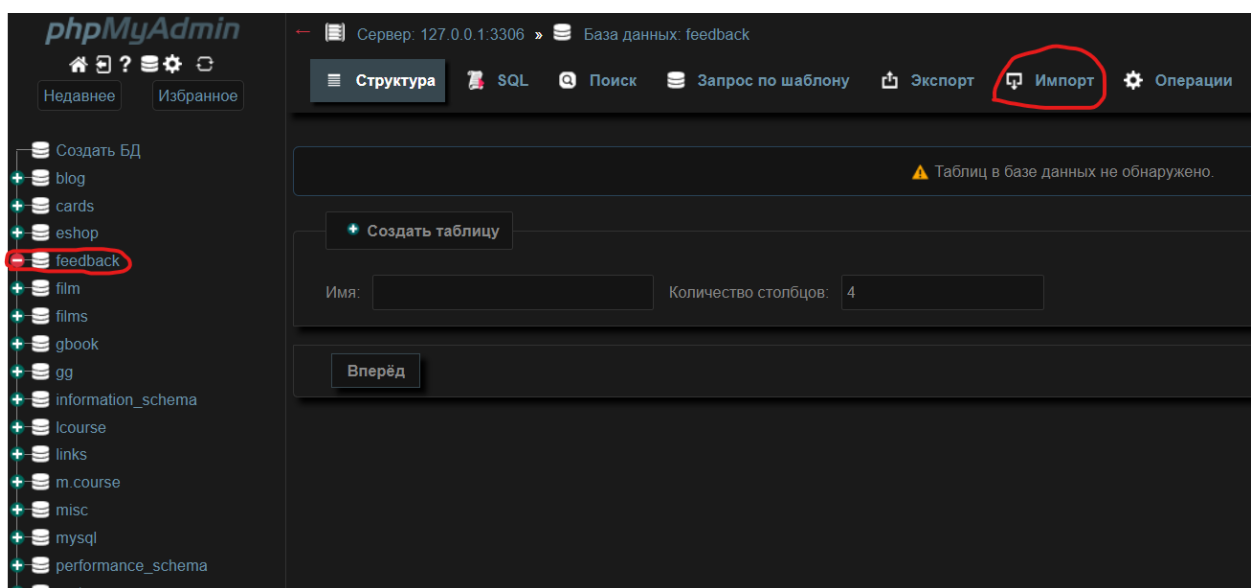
phpMyAdmin

Недавнее Избранное

Создать БД
blog
cards
eshop
feedback
film
films
gbook
gg
information_schema
lcourse
links
m.course
misc
mysql
performance_schema

Сервер: 127.0.0.1:3306 » База данных: feedback

Структура SQL Поиск Запрос по шаблону Экспорт Импорт Операции

Таблиц в базе данных не обнаружено.

Создать таблицу

Имя: Количество столбцов: 4

Вперёд